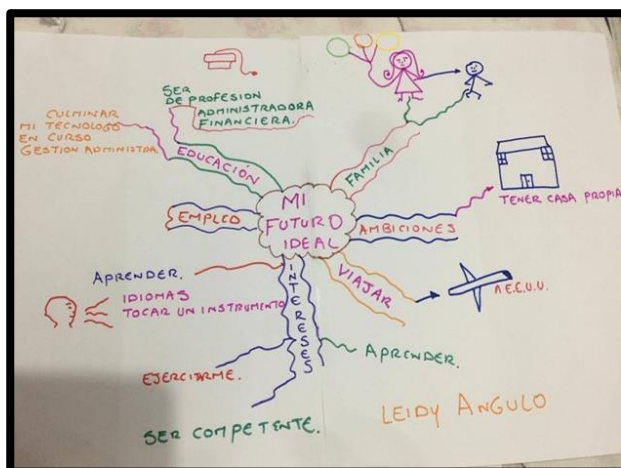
SER DE PROFESION ADMINISTRADORA FINANCIERA.

CULMINAR MI TECNOLOGO EN CURSO GESTION ADMINISTRA

EDUCACIÓN

FAMILIA

TENER CASA PROPIA

MI FUTURO IDEAL

EMPLEO

AMBICIONES

APRENDER.

IDIOMAS TOCAR UN INSTRUMENTO

INTERESES

VIAJAR

A E.E.U.U.

APRENDER.

EJERCITARME.

SER COMPETENTE.

LEIDY ANGULO